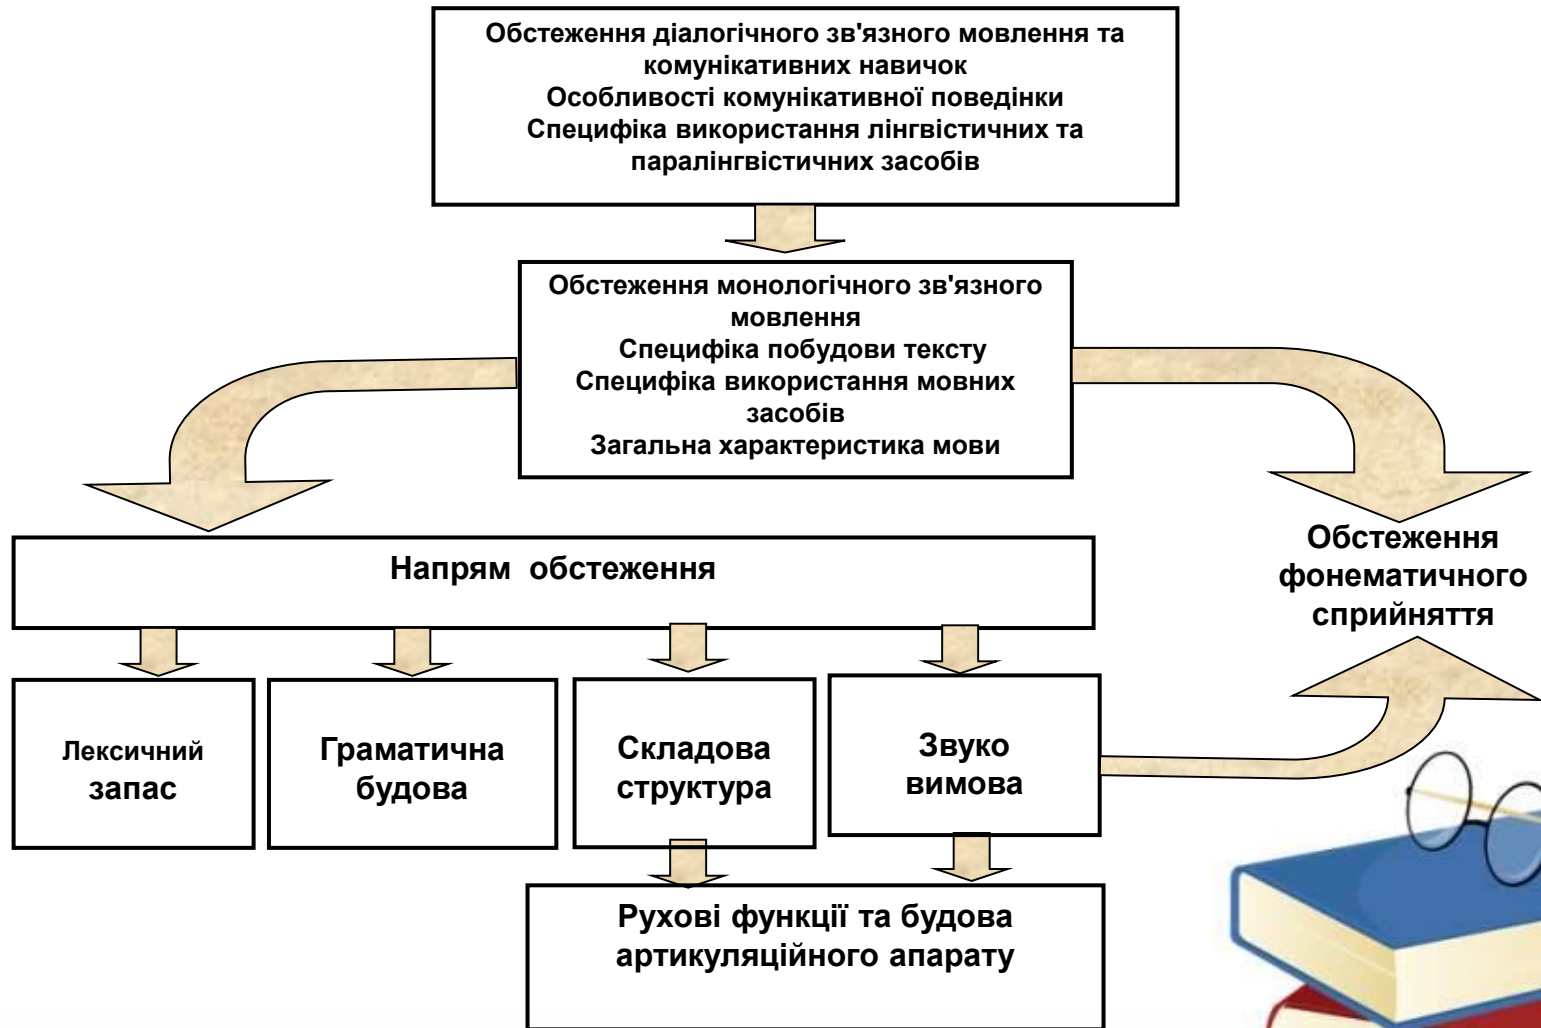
Обстеження діалогічного зв'язного мовлення та комунікативних навичок
Особливості комунікативної поведінки
Специфіка використання лінгвістичних та паралінгвістичних засобів

Обстеження монологічного зв'язного мовлення
Специфіка побудови тексту
Специфіка використання мовних засобів
Загальна характеристика мови

Напрям обстеження

Обстеження фонематичного сприйняття

Лексичний запас

Граматична будова

Складова структура

Звуко вимова

Рухові функції та будова артикуляційного апарату